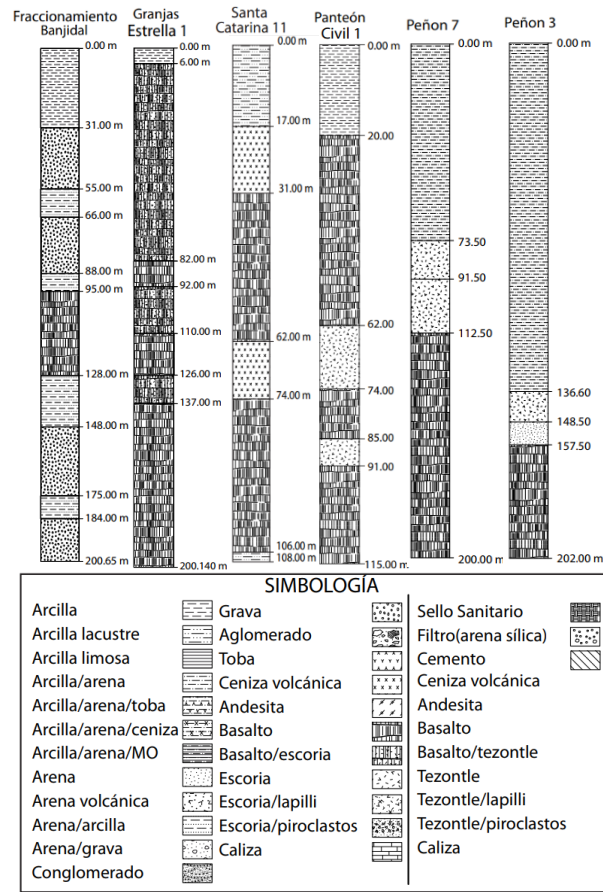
Fraccionamiento Banjidal

0.00 m
31.00 m
55.00 m
66.00 m
88.00 m
95.00 m
128.00 m
148.00 m
175.00 m
184.00 m
200.65 m

Granjas Estrella 1

0.00 m
6.00 m
82.00 m
92.00 m
110.00 m
126.00 m
137.00 m
200.140 m

Santa Catarina 11

0.00 m
17.00 m
31.00 m
62.00 m
74.00 m
106.00 m
108.00 m

Panteón Civil 1

0.00 m
20.00
62.00
74.00
85.00
91.00
115.00 m

Peñon 7

0.00 m
73.50
91.50
112.50
200.00 m

Peñon 3

0.00 m
136.60
148.50
157.50
202.00 m

SIMBOLOGÍA

Arcilla
Arcilla lacustre
Arcilla limosa
Arcilla/arena
Arcilla/arena/toba
Arcilla/arena/ceniza
Arcilla/arena/MO
Arena
Arena volcánica
Arena/arcilla
Arena/grava
Conglomerado

Grava
Aglomerado
Toba
Ceniza volcánica
Andesita
Basalto
Basalto/escoria
Escoria
Escoria/lapilli
Escoria/piroclastos
Caliza

Sello Sanitario
Filtro(arena sílica)
Cemento
Ceniza volcánica
Andesita
Basalto
Basalto/tezontle
Tezontle
Tezontle/lapilli
Tezontle/piroclastos
Caliza